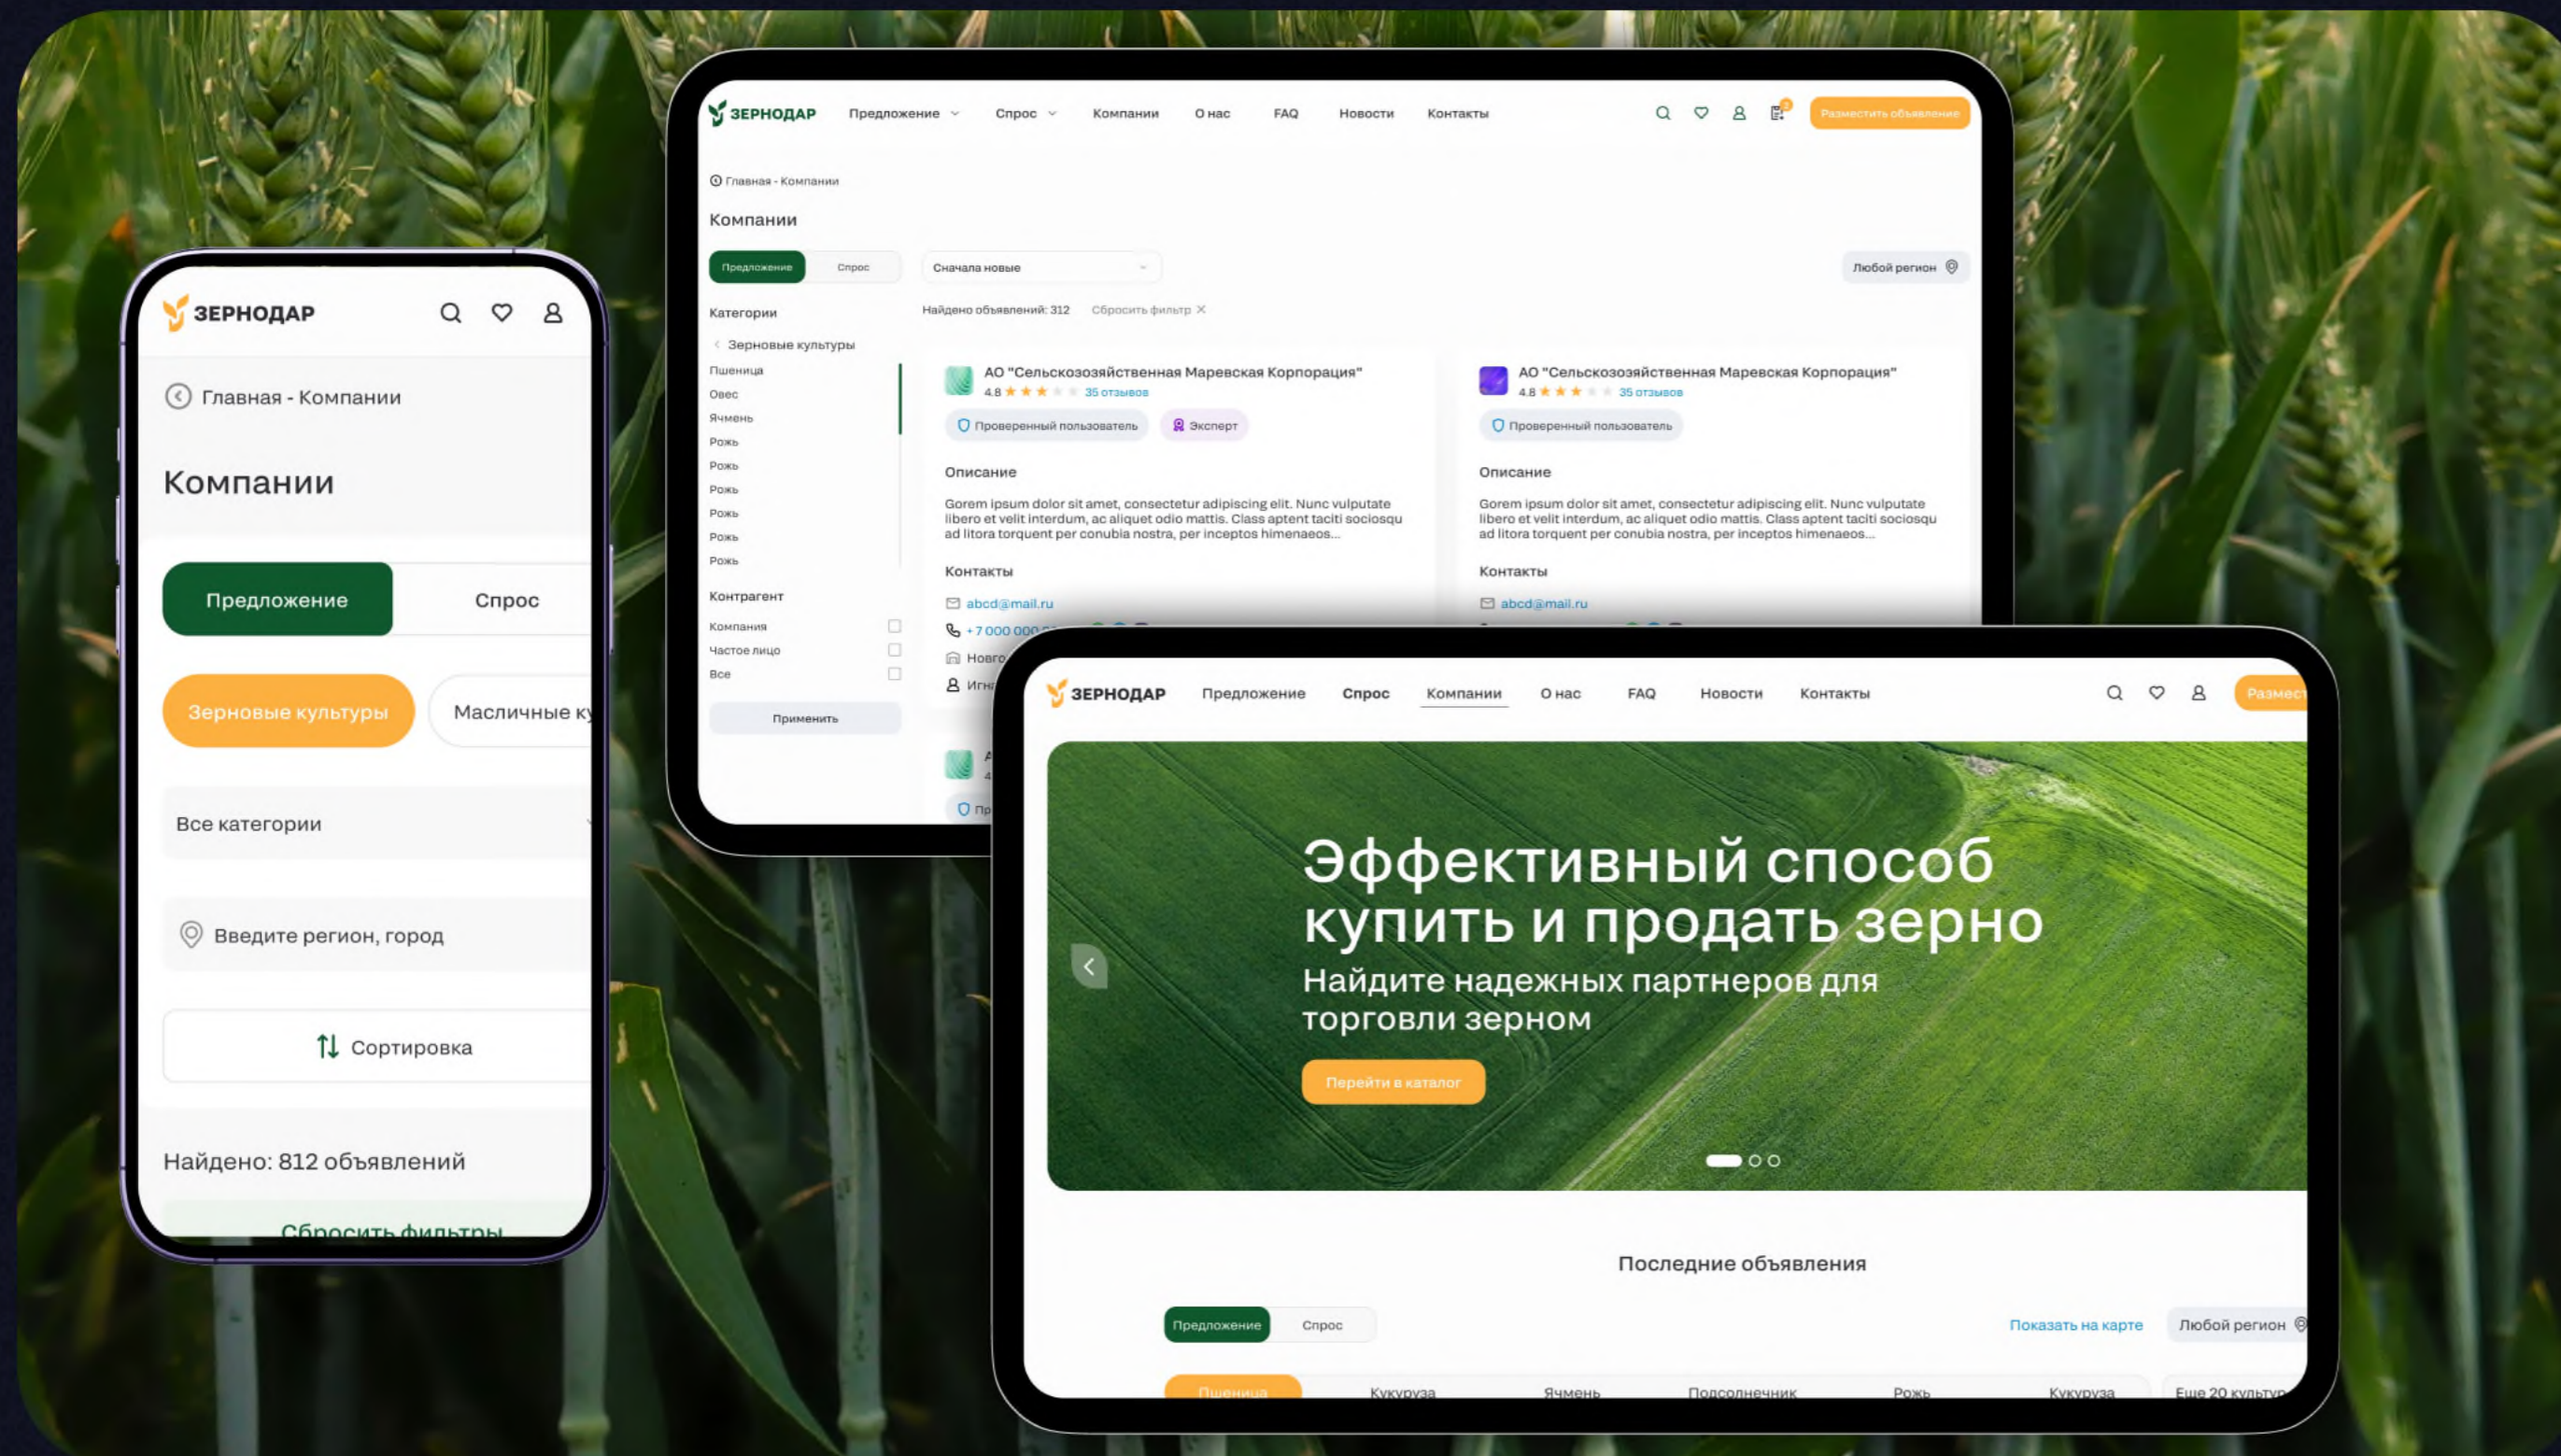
ЗЕРНОДАР

Главная - Компании

Компании

Предложение
Спрос

Зерновые культуры
Масличные к

Все категории

Введите регион, город

Сортировка

Найдено: 812 объявлений

Сбросить фильтры

ЗЕРНОДАР
Предложение
Спрос
Компании
О нас
FAQ
Новости
Контакты
Разместить объявление

Главная - Компании

Компании

Предложение
Спрос
Сначала новые
Любой регион

Категории
Найдено объявлений: 312
Сбросить фильтр

Зерновые культуры
Пшеница
Овес
Ячмень
Рожь
Рожь
Рожь
Рожь
Рожь
Рожь

Контрагент
Компания
Частое лицо
Все
Применить

АО "Сельскохозяйственная Маревская Корпорация"
4.8 35 отзывов
Проверенный пользователь
Эксперт
Описание
Gorem ipsum dolor sit amet, consectetur adipiscing elit. Nunc vulputate libero et velit interdum, ac aliquet odio mattis. Class aptent taciti sociosqu ad litora torquent per conubia nostra, per inceptos himenaeos...
Контакты
abcd@mail.ru
+7 000 000
Новго
Игн

АО "Сельскохозяйственная Маревская Корпорация"
4.8 35 отзывов
Проверенный пользователь
Описание
Gorem ipsum dolor sit amet, consectetur adipiscing elit. Nunc vulputate libero et velit interdum, ac aliquet odio mattis. Class aptent taciti sociosqu ad litora torquent per conubia nostra, per inceptos himenaeos...
Контакты
abcd@mail.ru

ЗЕРНОДАР
Предложение
Спрос
Компании
О нас
FAQ
Новости
Контакты
Размест

Эффективный способ купить и продать зерно
Найдите надежных партнеров для торговли зерном
Перейти в каталог

Последние объявления

Предложение
Спрос
Показать на карте
Любой регион

Пшеница
Кукуруза
Ячмень
Подсолнечник
Рожь
Кукуруза
Еще 20 культур